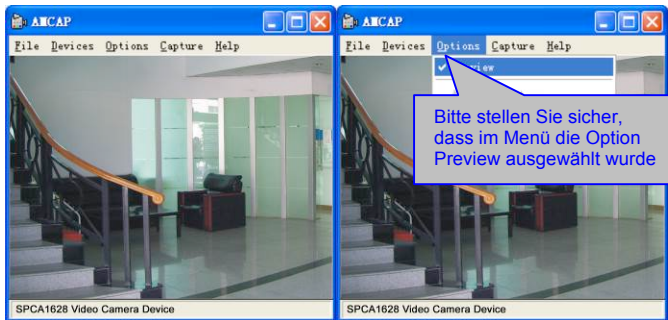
AMCAP

File Devices Options Capture Help

SPCA1628 Video Camera Device

AMCAP

File Devices Options Capture Help

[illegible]view

Bitte stellen Sie sicher, dass im Menü die Option Preview ausgewählt wurde

SPCA1628 Video Camera Device